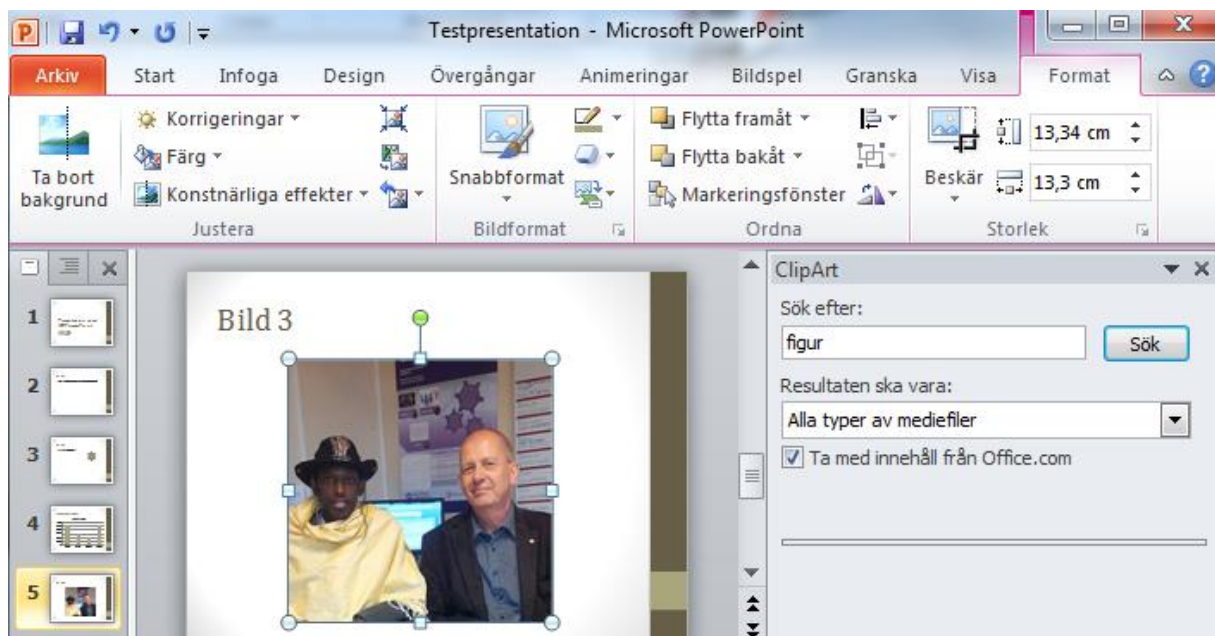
Testpresentation - Microsoft PowerPoint

Arkiv Start Infoga Design Övergångar Animeringar Bildspel Granska Visa Format

Ta bort bakgrund
Korrigeringar
Färg
Konstnärliga effekter
Justera

Snabbformat
Bildformat

Flytta framåt
Flytta bakåt
Markeringsfönster
Ordna

Beskär
13,34 cm
13,3 cm
Storlek

1
2
3
4
5

Bild 3

ClipArt
Sök efter:
figur
Sök
Resultaten ska vara:
Alla typer av mediefiler
Ta med innehåll från Office.com